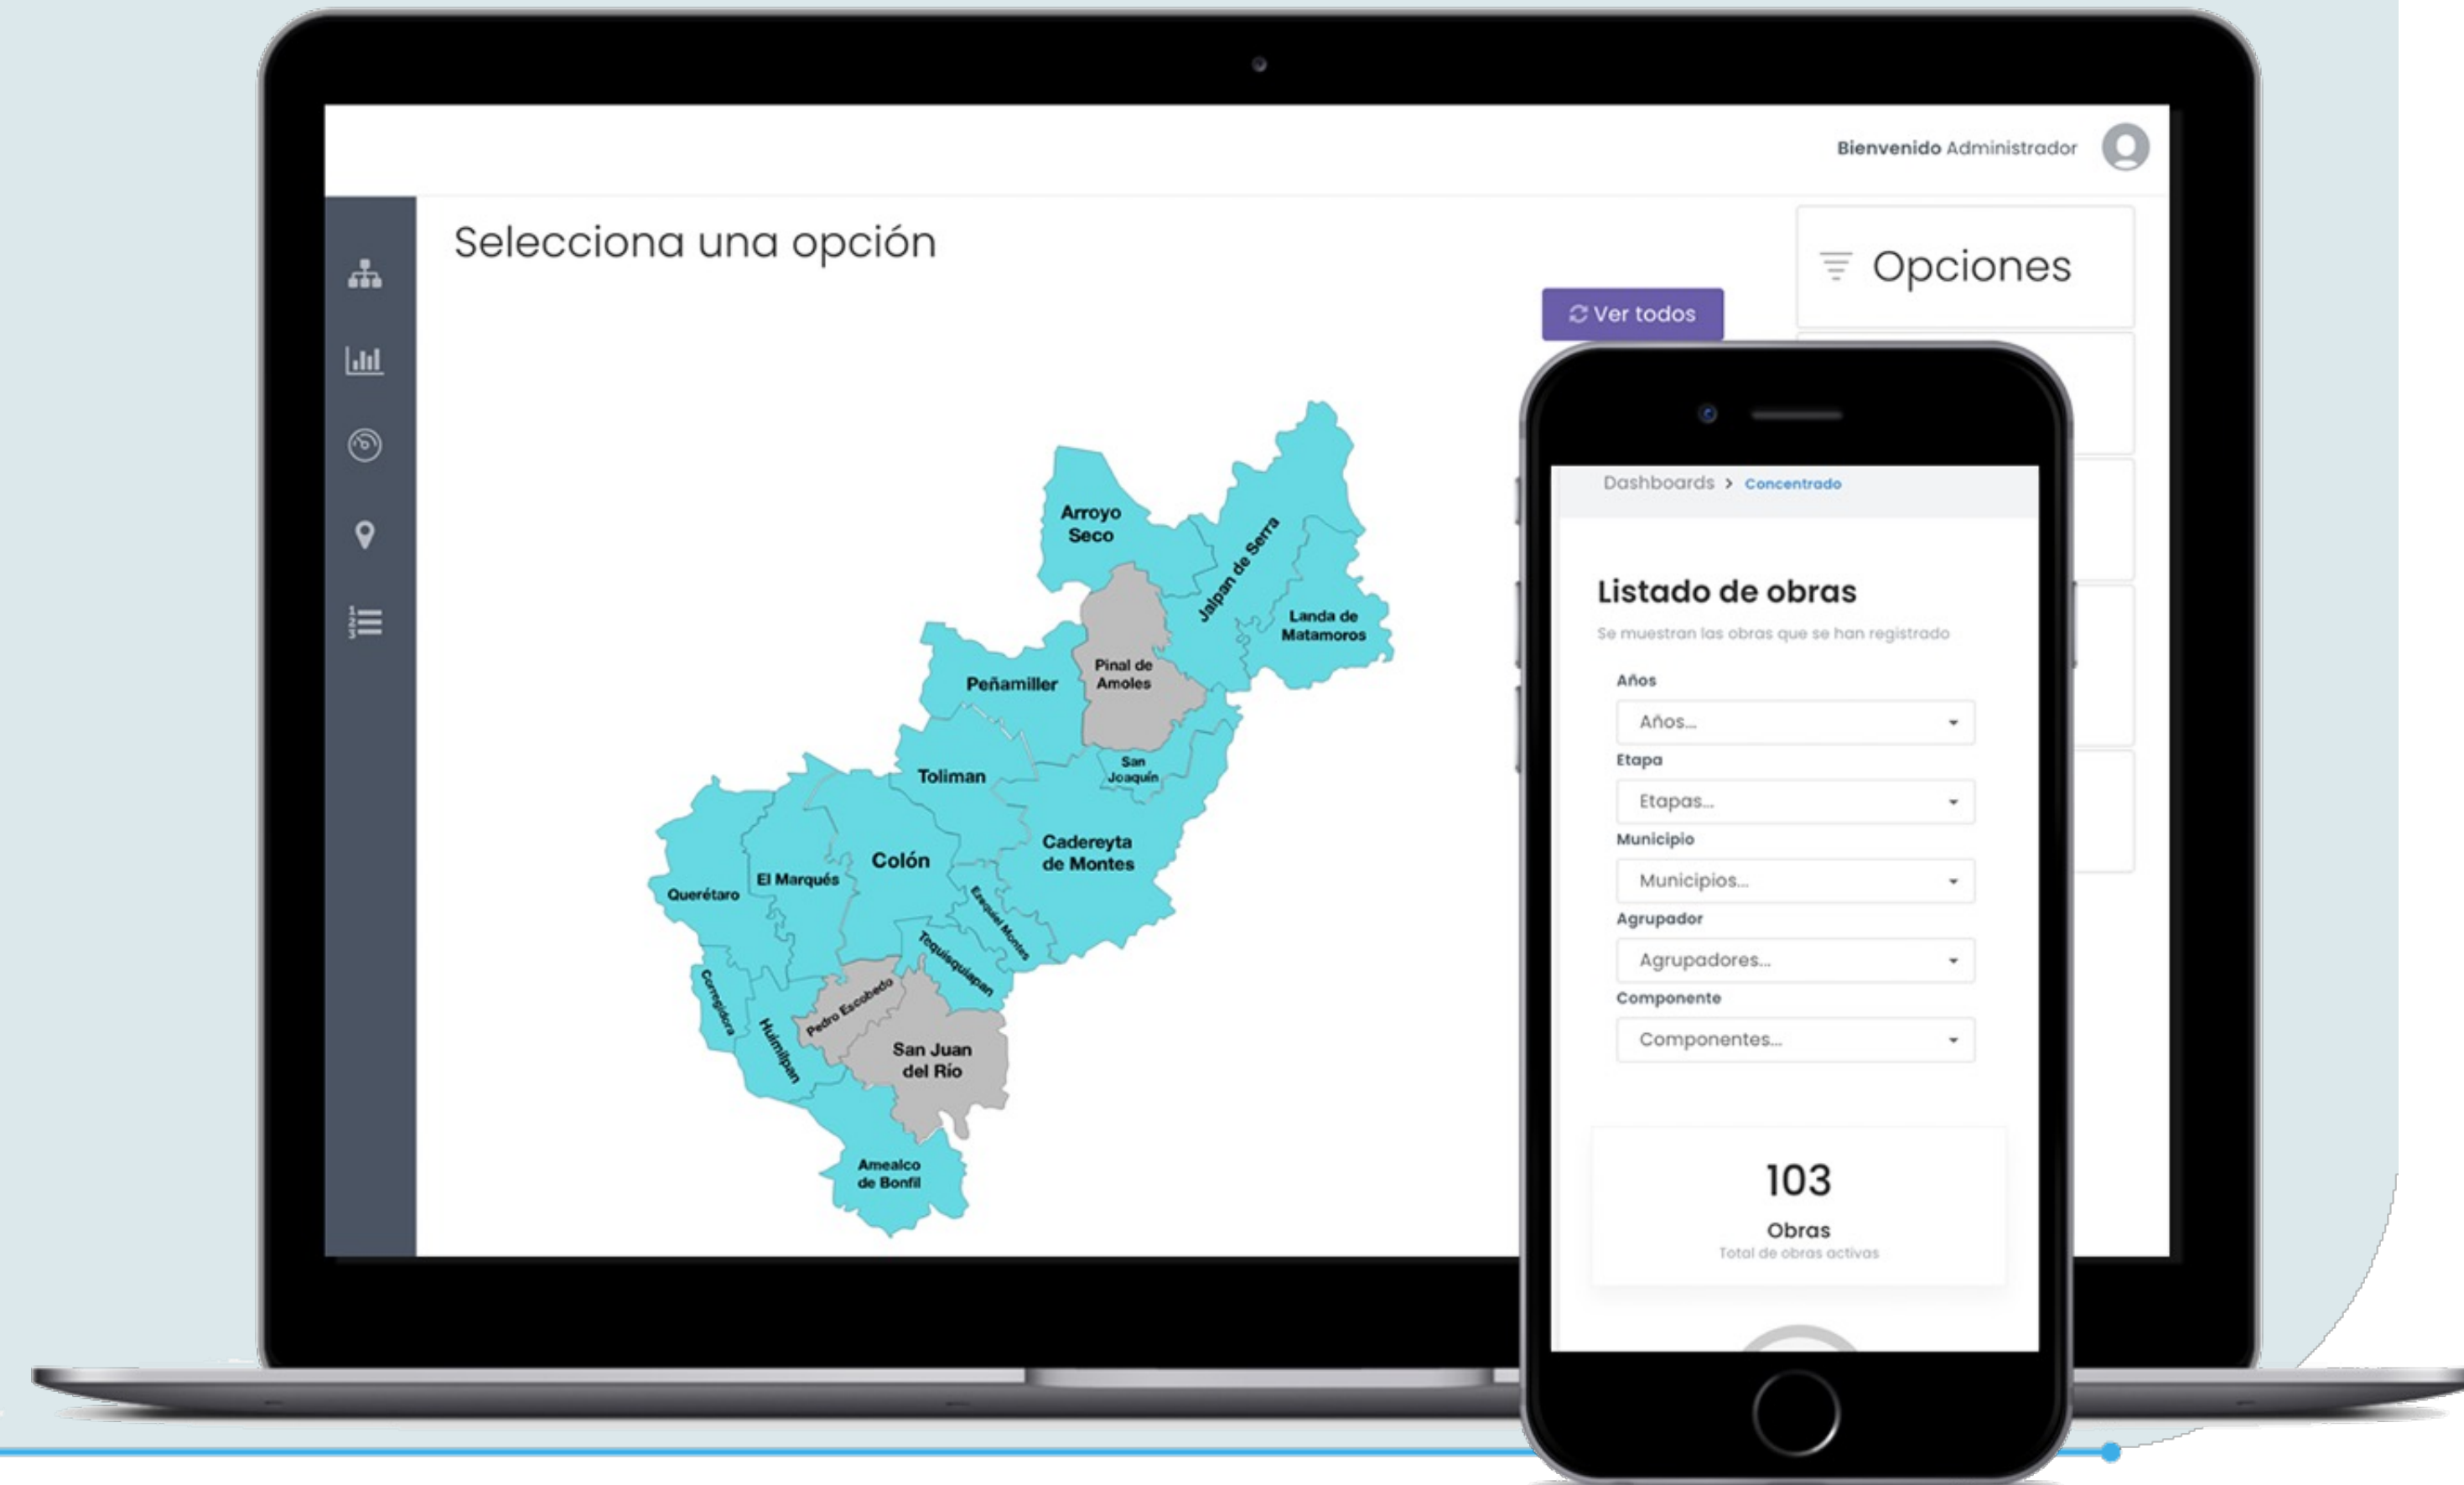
Bienvenido Administrador

Selecciona una opción

Ver todos

Opciones

Arroyo Seco
Jalpan de Serra
Landa de Matamoros
Pinal de Amoles
Peñamiller
San Joaquín
Toliman
Cadereyta de Montes
Colón
El Marqués
Querétaro
Ezequiel Montes
Tequisquiapan
Corregidora
Pedro Escobedo
Huimilpan
San Juan del Río
Amealco de Bonfil

Dashboards > Concentrado

Listado de obras

Se muestran las obras que se han registrado

Años
Años...
Etapa
Etapas...
Municipio
Municipios...
Agrupador
Agrupadores...
Componente
Componentes...

103
Obras
Total de obras activas